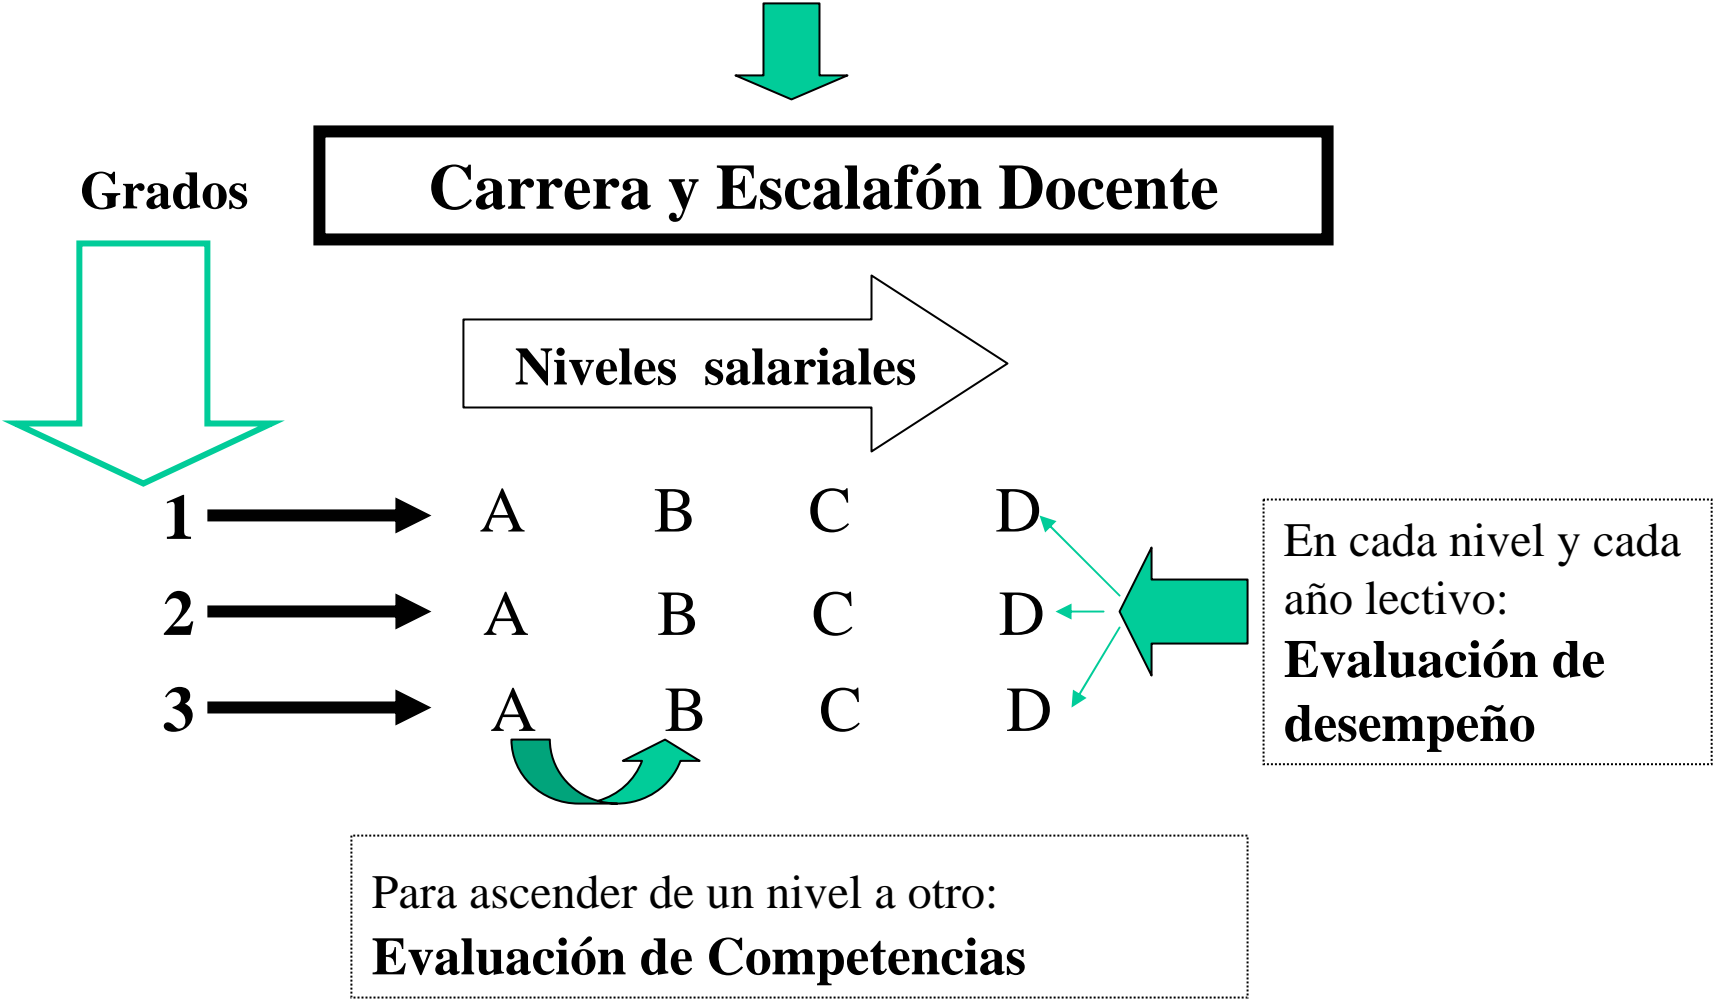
Carrera y Escalafón Docente

Grados

Niveles salariales

1 A B C D
2 A B C D
3 A B C D

En cada nivel y cada año lectivo:
**Evaluación de desempeño**

Para ascender de un nivel a otro:
**Evaluación de Competencias**